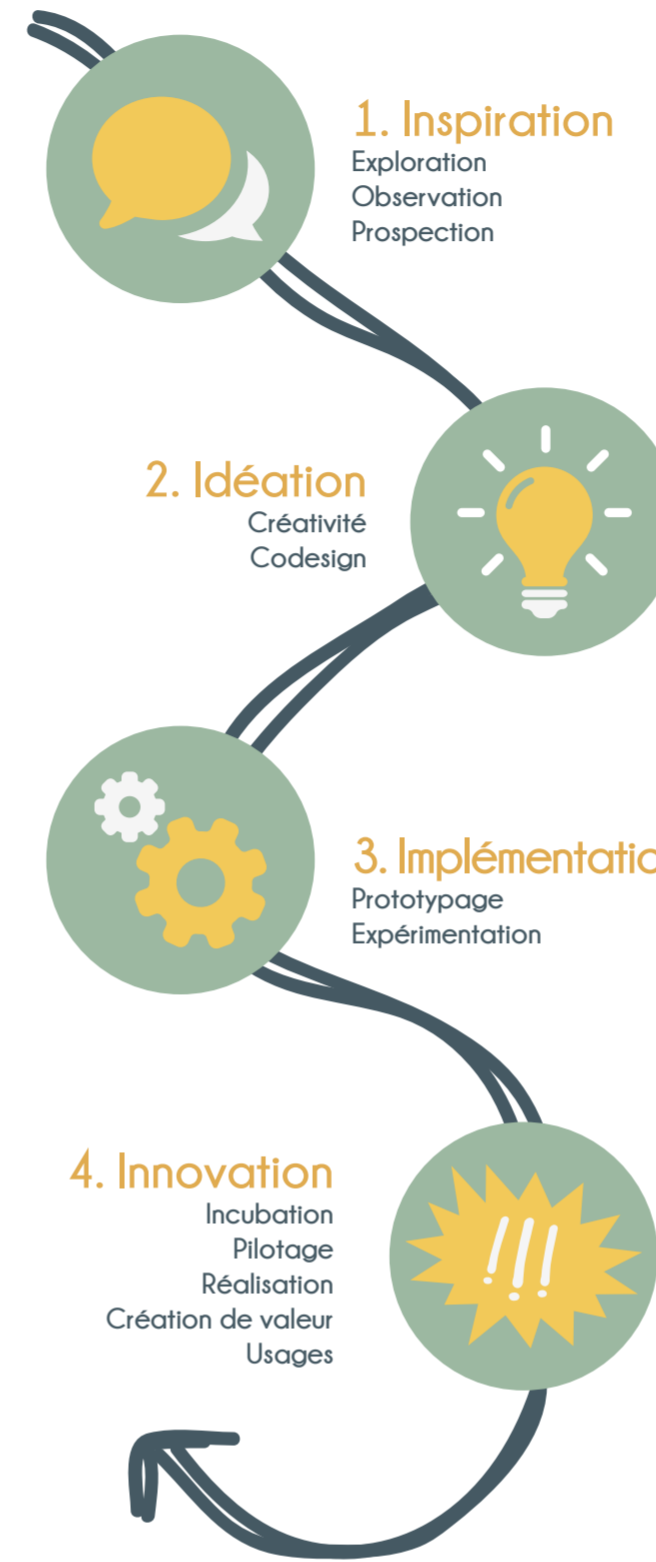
1. Inspiration
Exploration
Observation
Prospection

2. Idéation
Créativité
Codesign

3. Implémentatio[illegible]
Prototypage
Expérimentation

4. Innovation
Incubation
Pilotage
Réalisation
Création de valeur
Usages

!!!